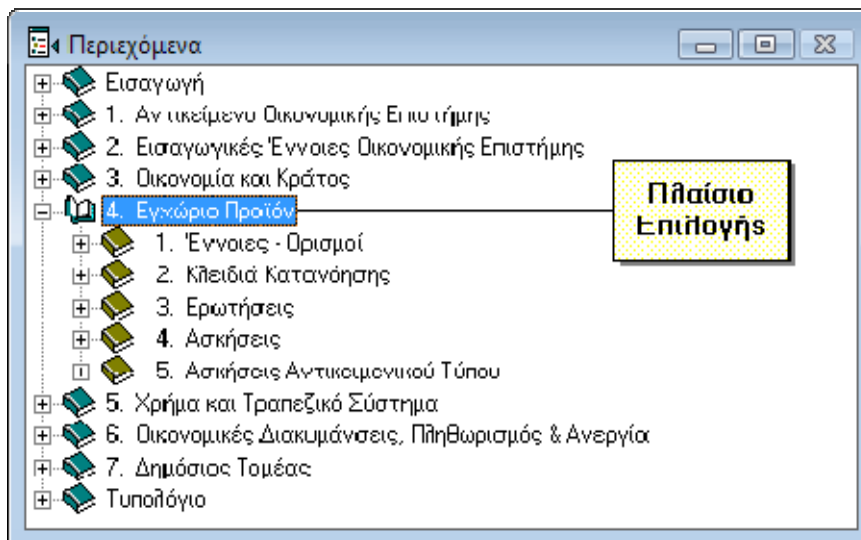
Περιεχόμενα

Εισαγωγή
1. Αντικείμενο Οικονομικής Επιστήμης
2. Εισαγωγικές Έννοιες Οικονομικής Επιστήμης
3. Οικονομία και Κράτος
4. Εγχώριο Προϊόν
1. Έννοιες - Ορισμοί
2. Κλειδιά Κατανόησης
3. Ερωτήσεις
4. Ασκήσεις
5. Ασκήσεις Αντικειμενικού Τύπου
5. Χρήμα και Τραπεζικό Σύστημα
6. Οικονομικές Διακυμάνσεις, Πληθωρισμός & Ανεργία
7. Δημόσιος Τομέας
Τυπολόγιο

Πλαίσιο Επιλογής